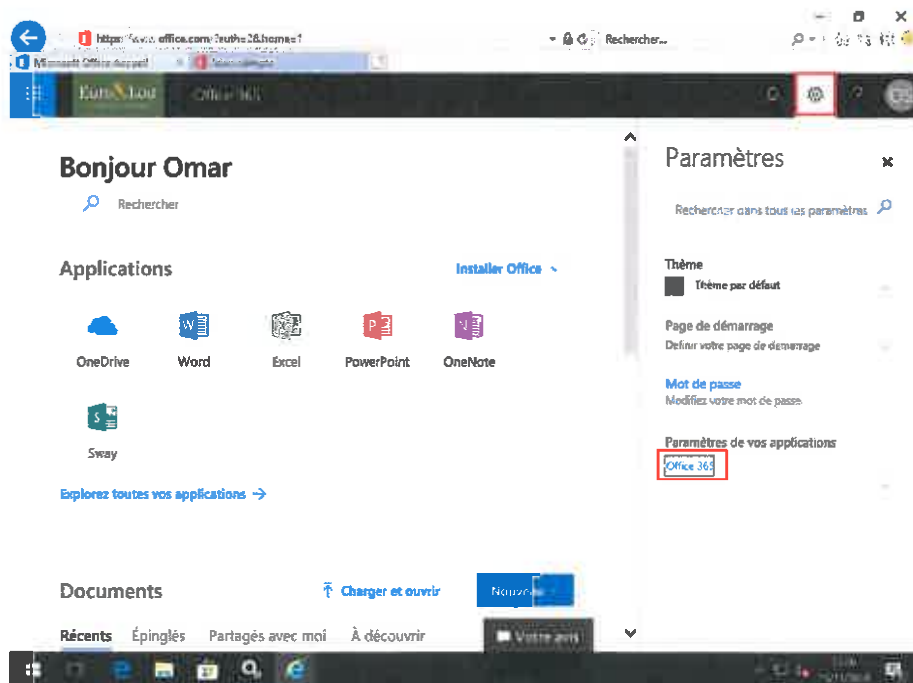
https://www.office.com/?auth=2&home=1

Rechercher...

Microsoft Office Support

Euro Lou

Office 365

Bonjour Omar

Rechercher

Applications

Installer Office

OneDrive

Word

Excel

PowerPoint

OneNote

Sway

Explorez toutes vos applications →

Documents

Charger et ouvrir

Nouveau

Récents

Épinglés

Partagés avec moi

À découvrir

Votre avis

Paramètres

Rechercher dans tous les paramètres

Thème

Thème par défaut

Page de démarrage

Définir votre page de démarrage

Mot de passe

Modifiez votre mot de passe

Paramètres de vos applications

Office 365